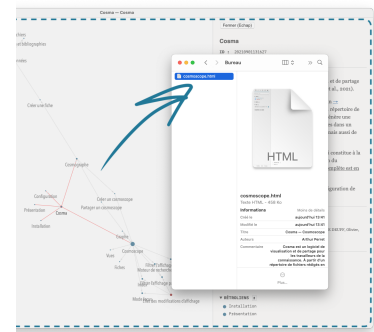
Cosma — Cosma

Fermer (Échap)

Cosma

ID : 20210901131607

ur et bibliographies

Créer une fiche

Cosmoscope

Créer un cosmoscope

Configuration

Partager un cosmoscope

Présentation

Cosma

Installation

Graphe

Cosmoscope

Vues

Fiches

Bureau

cosmoscope.html

HTML

cosmoscope.html

Texte HTML – 838 Ko

Informations

Masquer les détails

Créé le

aujourd'hui 13:01

Modifié le

aujourd'hui 13:01

Ouvert le

aujourd'hui 13:01

Titre

Cosma — Cosmoscope

Auteur

Arthur Perret

Commentaire

Cosma est un logiciel de visualisation et de partage pour les travailleurs de la connaissance. À partir d'un répertoire de fichiers rédigés en

Plus…

et de partage

al., 2022).

répertoire de

dans un

qui aussi de

constitue à la

plète est en

gration de

240.197, Olivier,

BACKLINKS

Installation

Présentation

Mode Focus

Bloc de recherche

Index et métadonnées

Filtres d'affichage